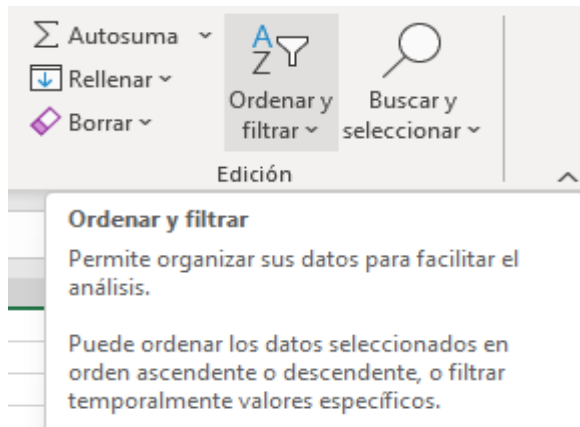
$\sum$ Autosuma

Rellenar

Borrar

A
Z

Ordenar y filtrar

Buscar y seleccionar

Edición

Ordenar y filtrar

Permite organizar sus datos para facilitar el análisis.

Puede ordenar los datos seleccionados en orden ascendente o descendente, o filtrar temporalmente valores específicos.